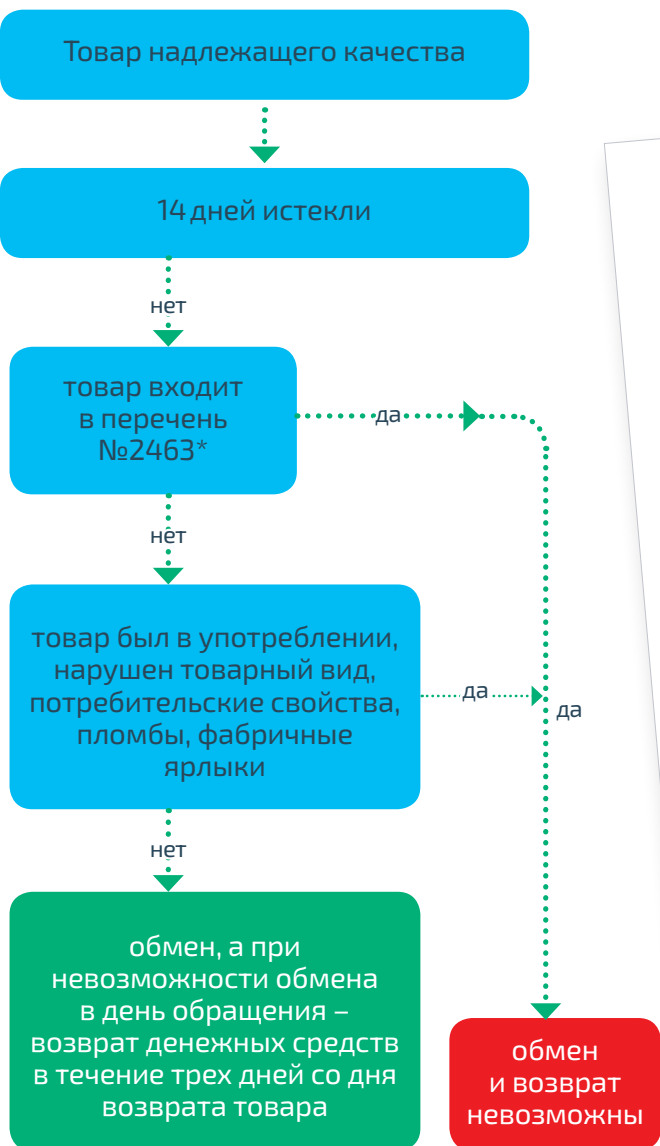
Товар надлежащего качества

14 дней истекли

нет

товар входит в перечень №2463*

да

нет

товар был в употреблении, нарушен товарный вид, потребительские свойства, пломбы, фабричные ярлыки

да

да

нет

обмен, а при невозможности обмена в день обращения – возврат денежных средств в течение трех дней со дня возврата товара

обмен и возврат невозможны